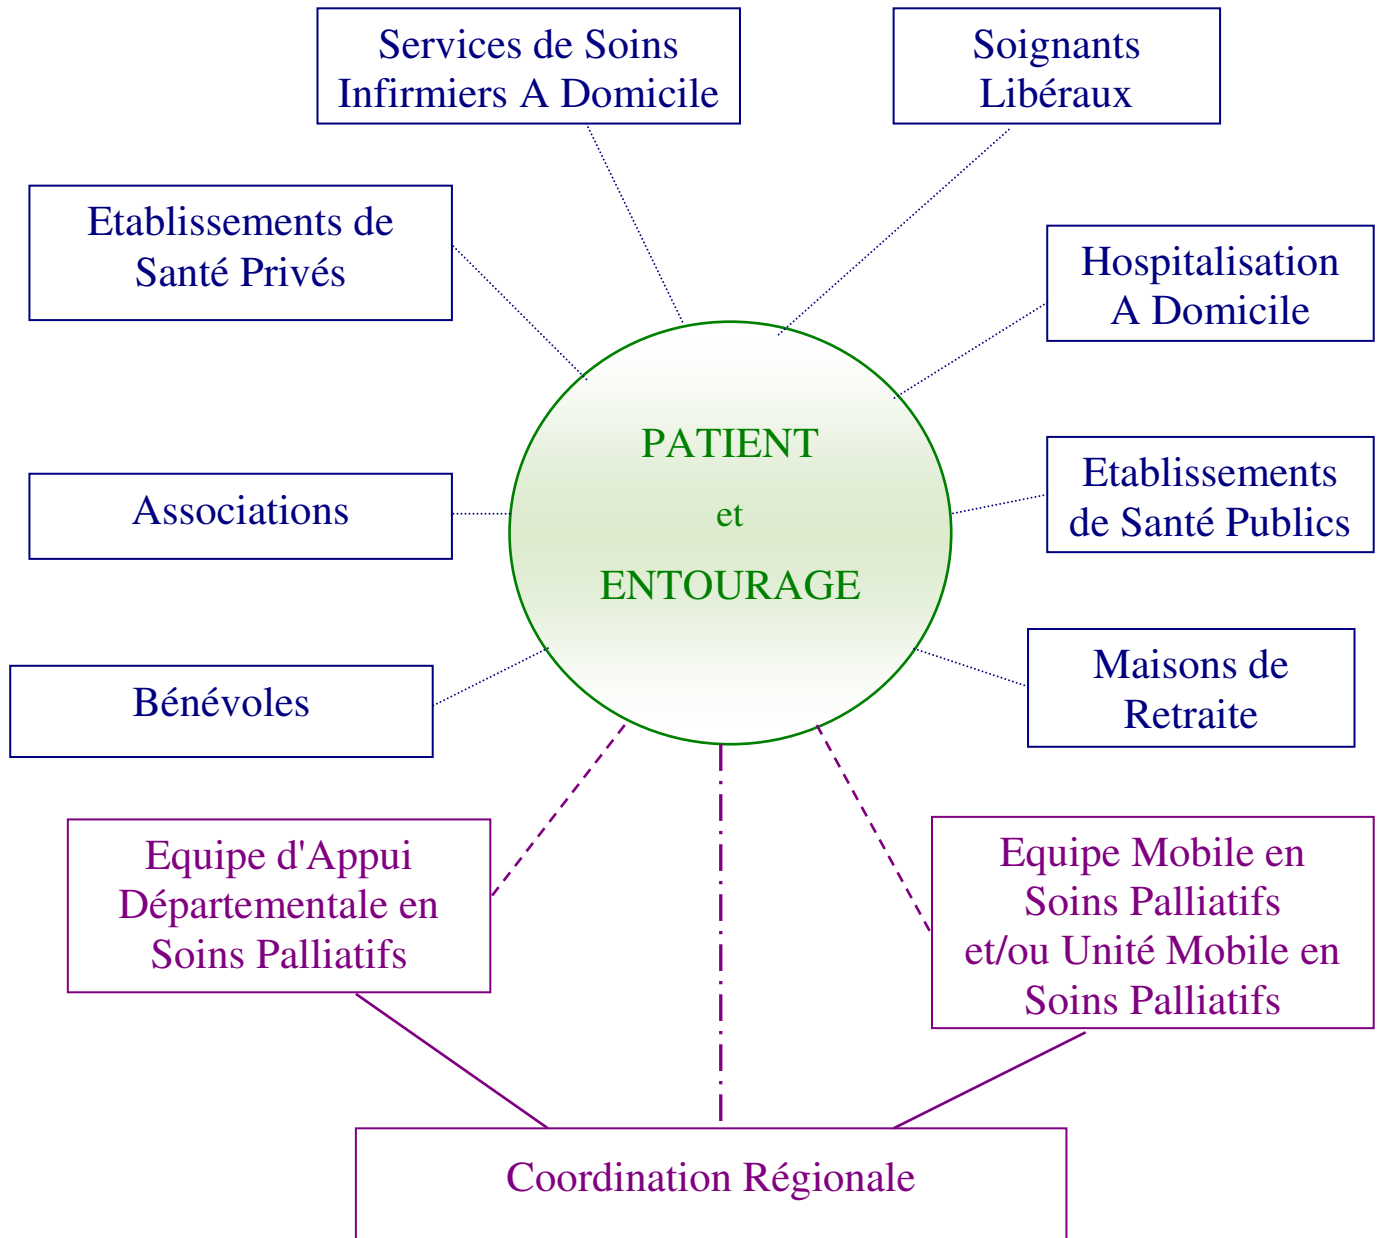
Services de Soins Infirmiers A Domicile

Soignants Libéraux

Etablissements de Santé Privés

Hospitalisation A Domicile

PATIENT

et

ENTOURAGE

Associations

Etablissements de Santé Publics

Bénévoles

Maisons de Retraite

Equipe d'Appui Départementale en Soins Palliatifs

Equipe Mobile en Soins Palliatifs et/ou Unité Mobile en Soins Palliatifs

Coordination Régionale